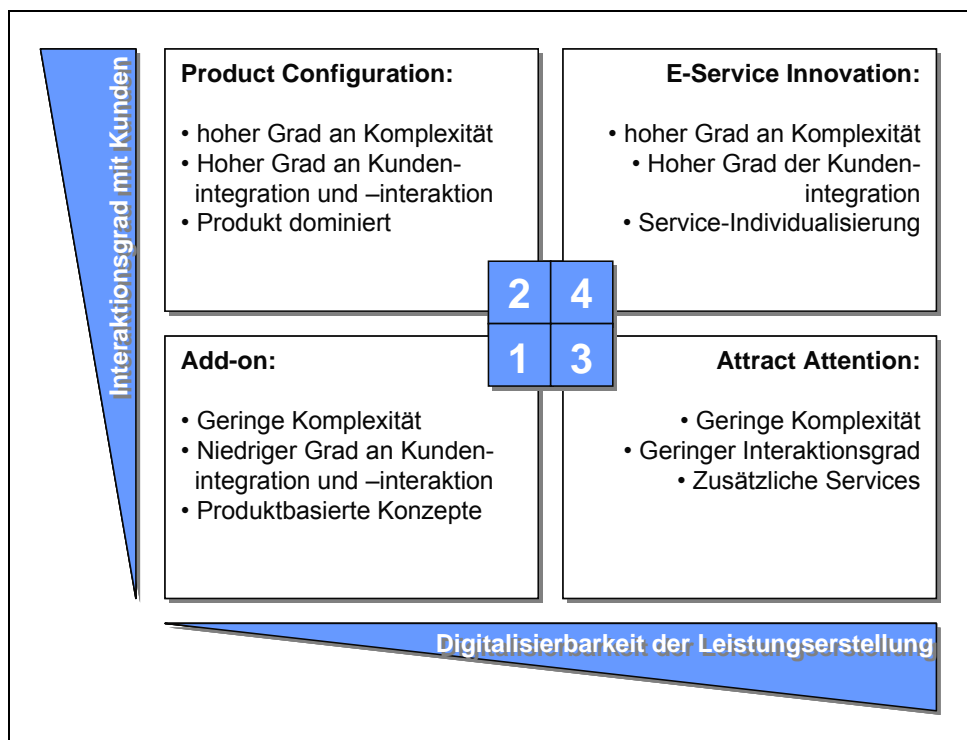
Interaktionsgrad mit Kunden

Product Configuration:

• hoher Grad an Komplexität
• Hoher Grad an Kundenintegration und –interaktion
• Produkt dominiert

E-Service Innovation:

• hoher Grad an Komplexität
• Hoher Grad der Kundenintegration
• Service-Individualisierung

2 4
1 3

Add-on:

• Geringe Komplexität
• Niedriger Grad an Kundenintegration und –interaktion
• Produktbasierte Konzepte

Attract Attention:

• Geringe Komplexität
• Geringer Interaktionsgrad
• Zusätzliche Services

Digitalisierbarkeit der Leistungserstellung